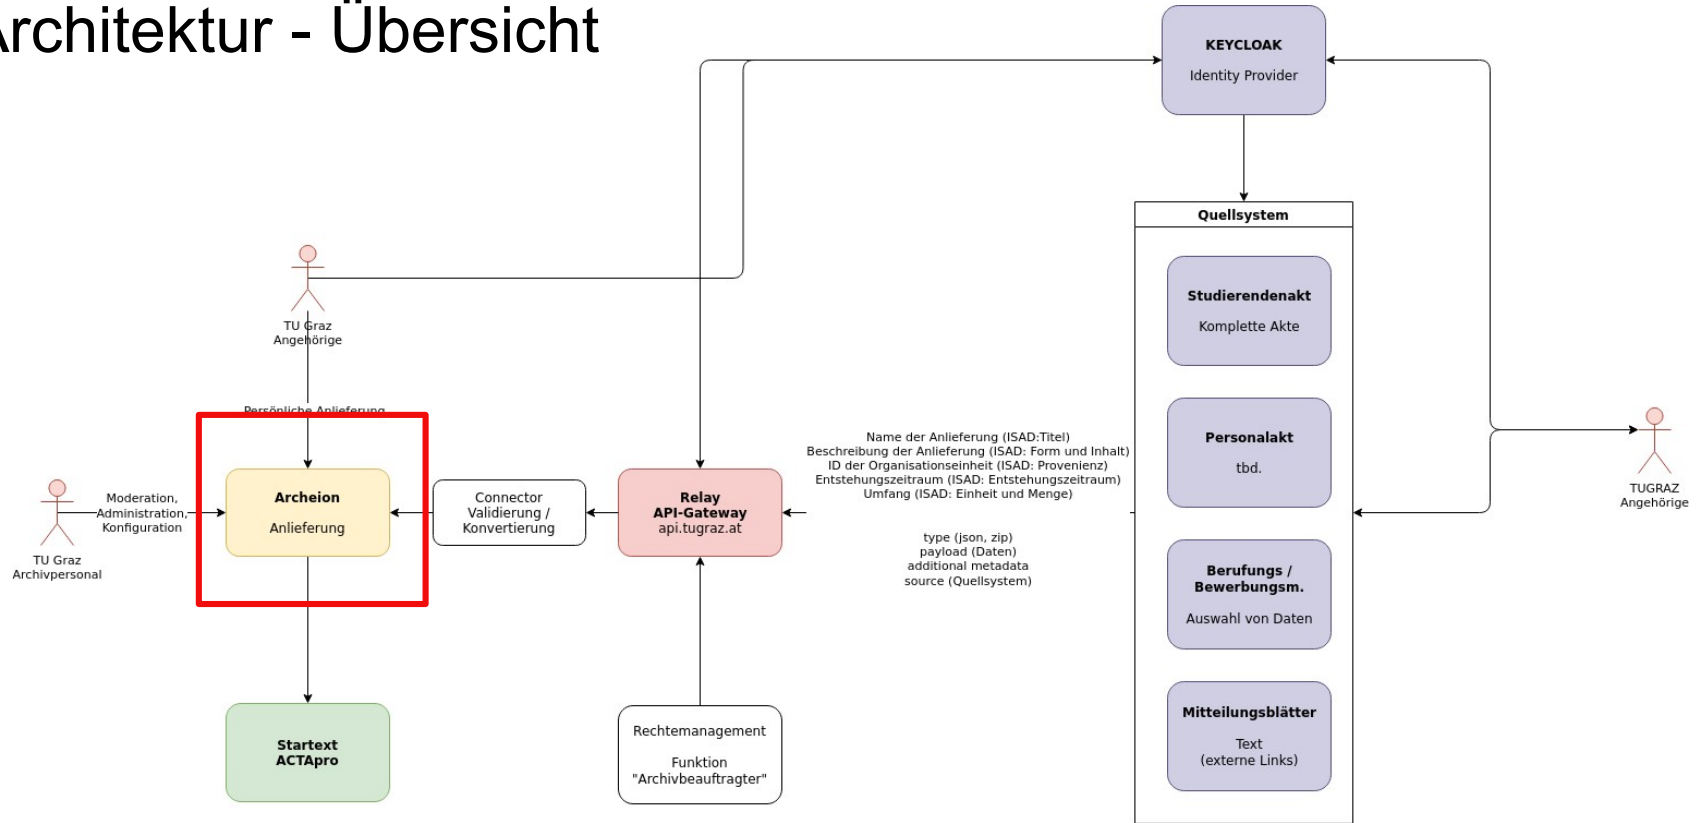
rchitektur - Übersicht

KEYCLOAK
Identity Provider

Quellsystem

Studierendenakt
Komplette Akte

Personalakt
tbd.

Berufungs / Bewerbungsm.
Auswahl von Daten

Mitteilungsblätter
Text (externe Links)

TU Graz Angehörige

Persönliche Anlieferung

TU Graz Archivpersonal

Moderation, Administration, Konfiguration

Archeion
Anlieferung

Connector Validierung / Konvertierung

Relay
API-Gateway
api.tugraz.at

Name der Anlieferung (ISAD:Titel)
Beschreibung der Anlieferung (ISAD: Form und Inhalt)
ID der Organisationseinheit (ISAD: Provenienz)
Entstehungszeitraum (ISAD: Entstehungszeitraum)
Umfang (ISAD: Einheit und Menge)

type (json, zip)
payload (Daten)
additional metadata
source (Quellsystem)

TUGRAZ Angehörige

Startext
ACTApro

Rechtemanagement
Funktion "Archivbeauftragter"